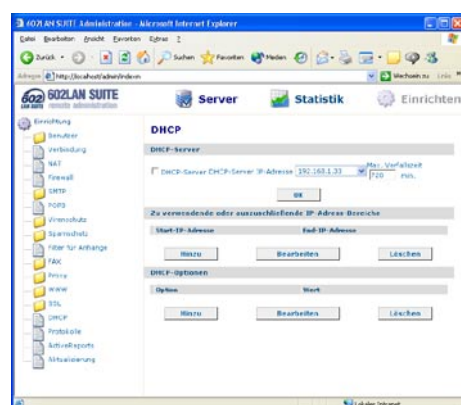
602LAN SUITE Administration - Microsoft Internet Explorer

Datei Bearbeiten Ansicht Favoriten Extras ?

Zurück Suchen Favoriten Medien

Adresse http://localhost/admin/index

Wechseln zu Links

602LAN SUITE remote administration

Server Statistik Einrichten

Einrichtung
Benutzer
Verbindung
NAT
Firewall
SMTP
POP3
Virenschutz
Spamschutz
Filter für Anhänge
FAX
Proxy
WWW
SSL
DHCP
Protokolle
ActiveReports
Aktualisierung

DHCP

DHCP-Server

DHCP-Server DHCP-Server IP-Adresse 192.168.1.33 Max. Verfallzeit 720 min.

OK

Zu verwendende oder auszuschließende IP-Adress-Bereiche

| Start-IP-Adresse | End-IP-Adresse | |
|---|---|---|
| Hinzu | Bearbeiten | Löschen |

DHCP-Optionen

| Option | Wert | |
|---|---|---|
| Hinzu | Bearbeiten | Löschen |

Lokales Intranet